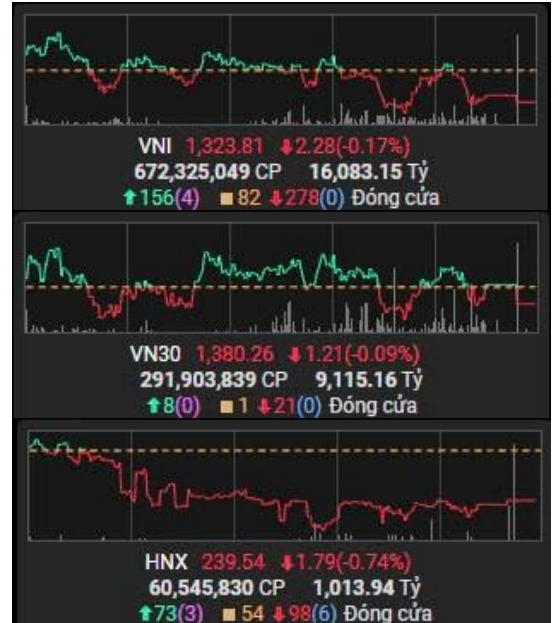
VNI 1,323.81 ↓2.28(-0.17%)
672,325,049 CP 16,083.15 Tỷ
↑156(4) ■82 ↓278(0) Đóng cửa

VN30 1,380.26 ↓1.21(-0.09%)
291,903,839 CP 9,115.16 Tỷ
↑8(0) ■1 ↓21(0) Đóng cửa

HNX 239.54 ↓1.79(-0.74%)
60,545,830 CP 1,013.94 Tỷ
↑73(3) ■54 ↓98(6) Đóng cửa